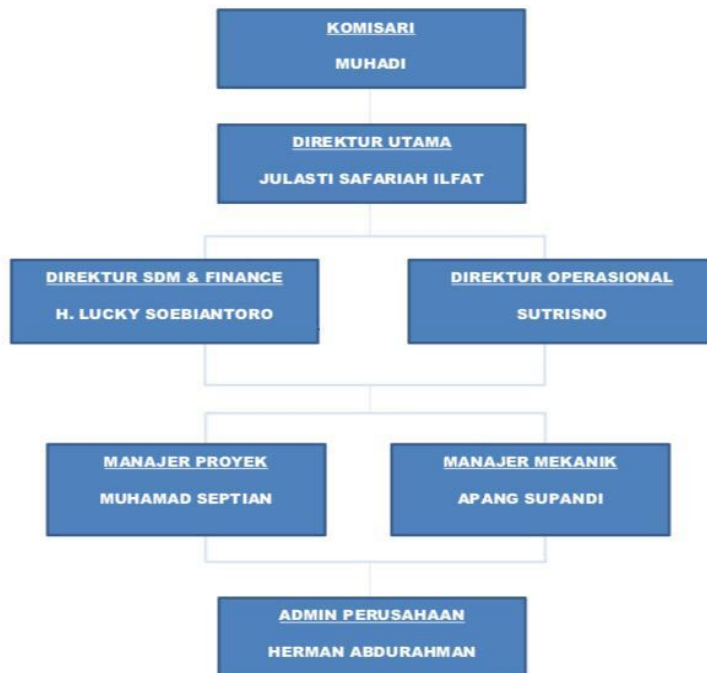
KOMISARI
MUHADI

DIREKTUR UTAMA
JULASTI SAFARIAH ILFAT

DIREKTUR SDM & FINANCE
H. LUCKY SOEBIANTORO

DIREKTUR OPERASIONAL
SUTRISNO

MANAJER PROYEK
MUHAMAD SEPTIAN

MANAJER MEKANIK
APANG SUPANDI

ADMIN PERUSAHAAN
HERMAN ABDURAHMAN